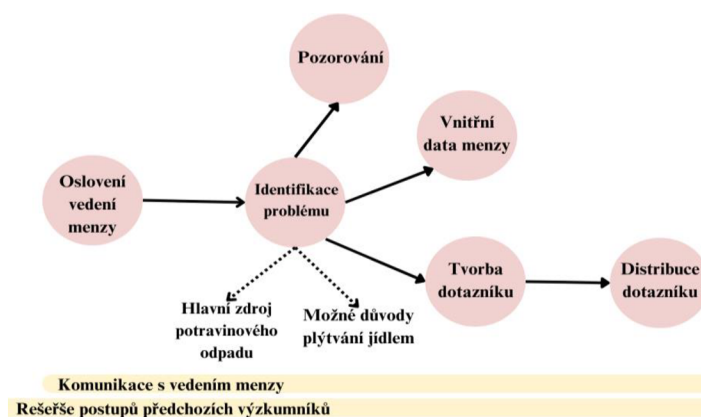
Pozorování

Vnitřní data menzy

Oslovení vedení menzy

Identifikace problému

Tvorba dotazníku

Distribuce dotazníku

Hlavní zdroj potravinového odpadu

Možné důvody plýtvání jídlem

Komunikace s vedením menzy

Rešerše postupů předchozích výzkumníků